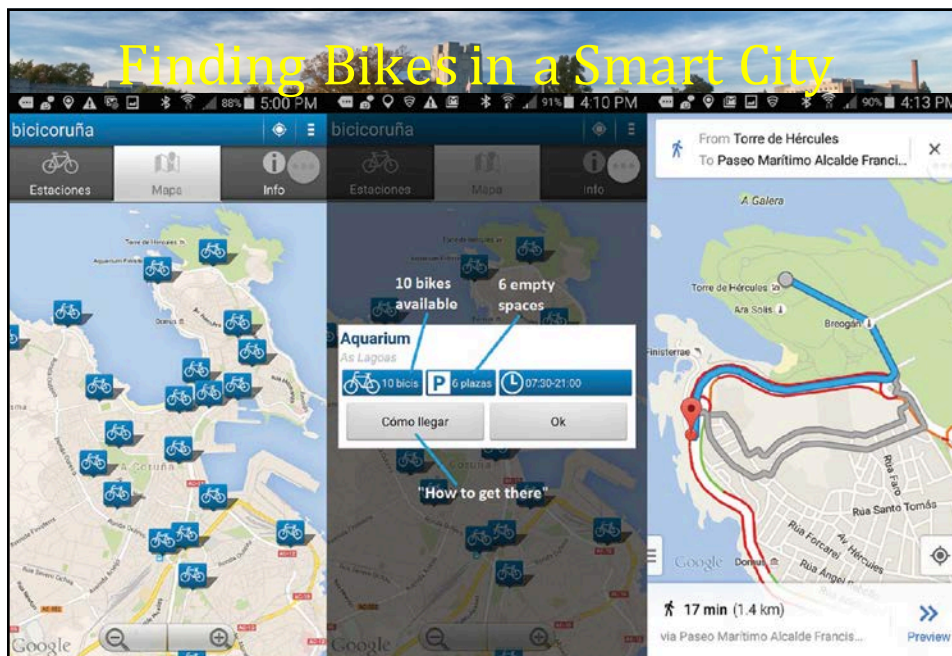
Finding Bikes in a Smart City

88% 5:00 PM
bicicoruña
Estaciones
Mapa
Info
Torre de Hércules
Aquarium
A Coruña
Google

91% 4:10 PM
bicicoruña
Estaciones
Mapa
Info
10 bikes available
6 empty spaces
Aquarium
As Lagoas
10 bicis
6 plazas
07:30-21:00
Cómo llegar
Ok
"How to get there"
Google

90% 4:13 PM
From Torre de Hércules
To Paseo Marítimo Alcalde Franci...
A Galera
Torre de Hércules
Ara Solis
Breogán
Finisterrae
Rúa Faro
Rúa Santo Tomás
Rúa Forcarei
Av. Hércules
Rúa Ángel
Google
17 min (1.4 km)
via Paseo Marítimo Alcalde Francis...
Preview